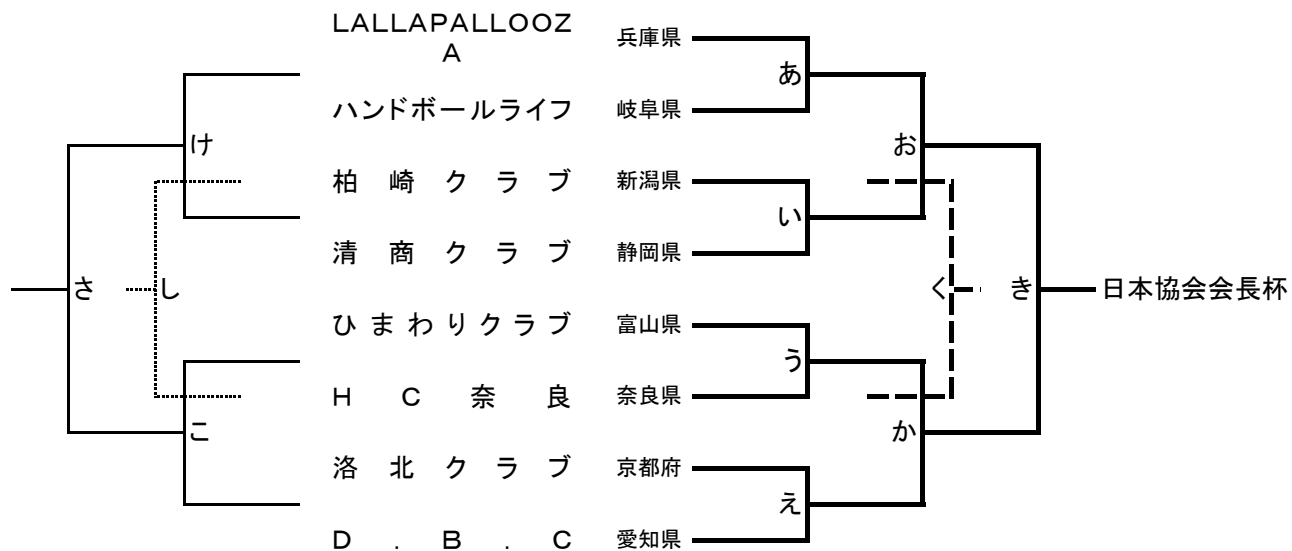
LALLAPALLOOZA
ハンドボールライフ
柏 崎 ク ラ ブ
清 商 ク ラ ブ
ひ ま わ り ク ラ ブ
H C 奈 良
洛 北 ク ラ ブ
D . B . C

兵庫県
岐阜県
新潟県
静岡県
富山県
奈良県
京都府
愛知県

あ
い
う
え
お
か
く
き
日本協会会長杯

け
こ
さ
し